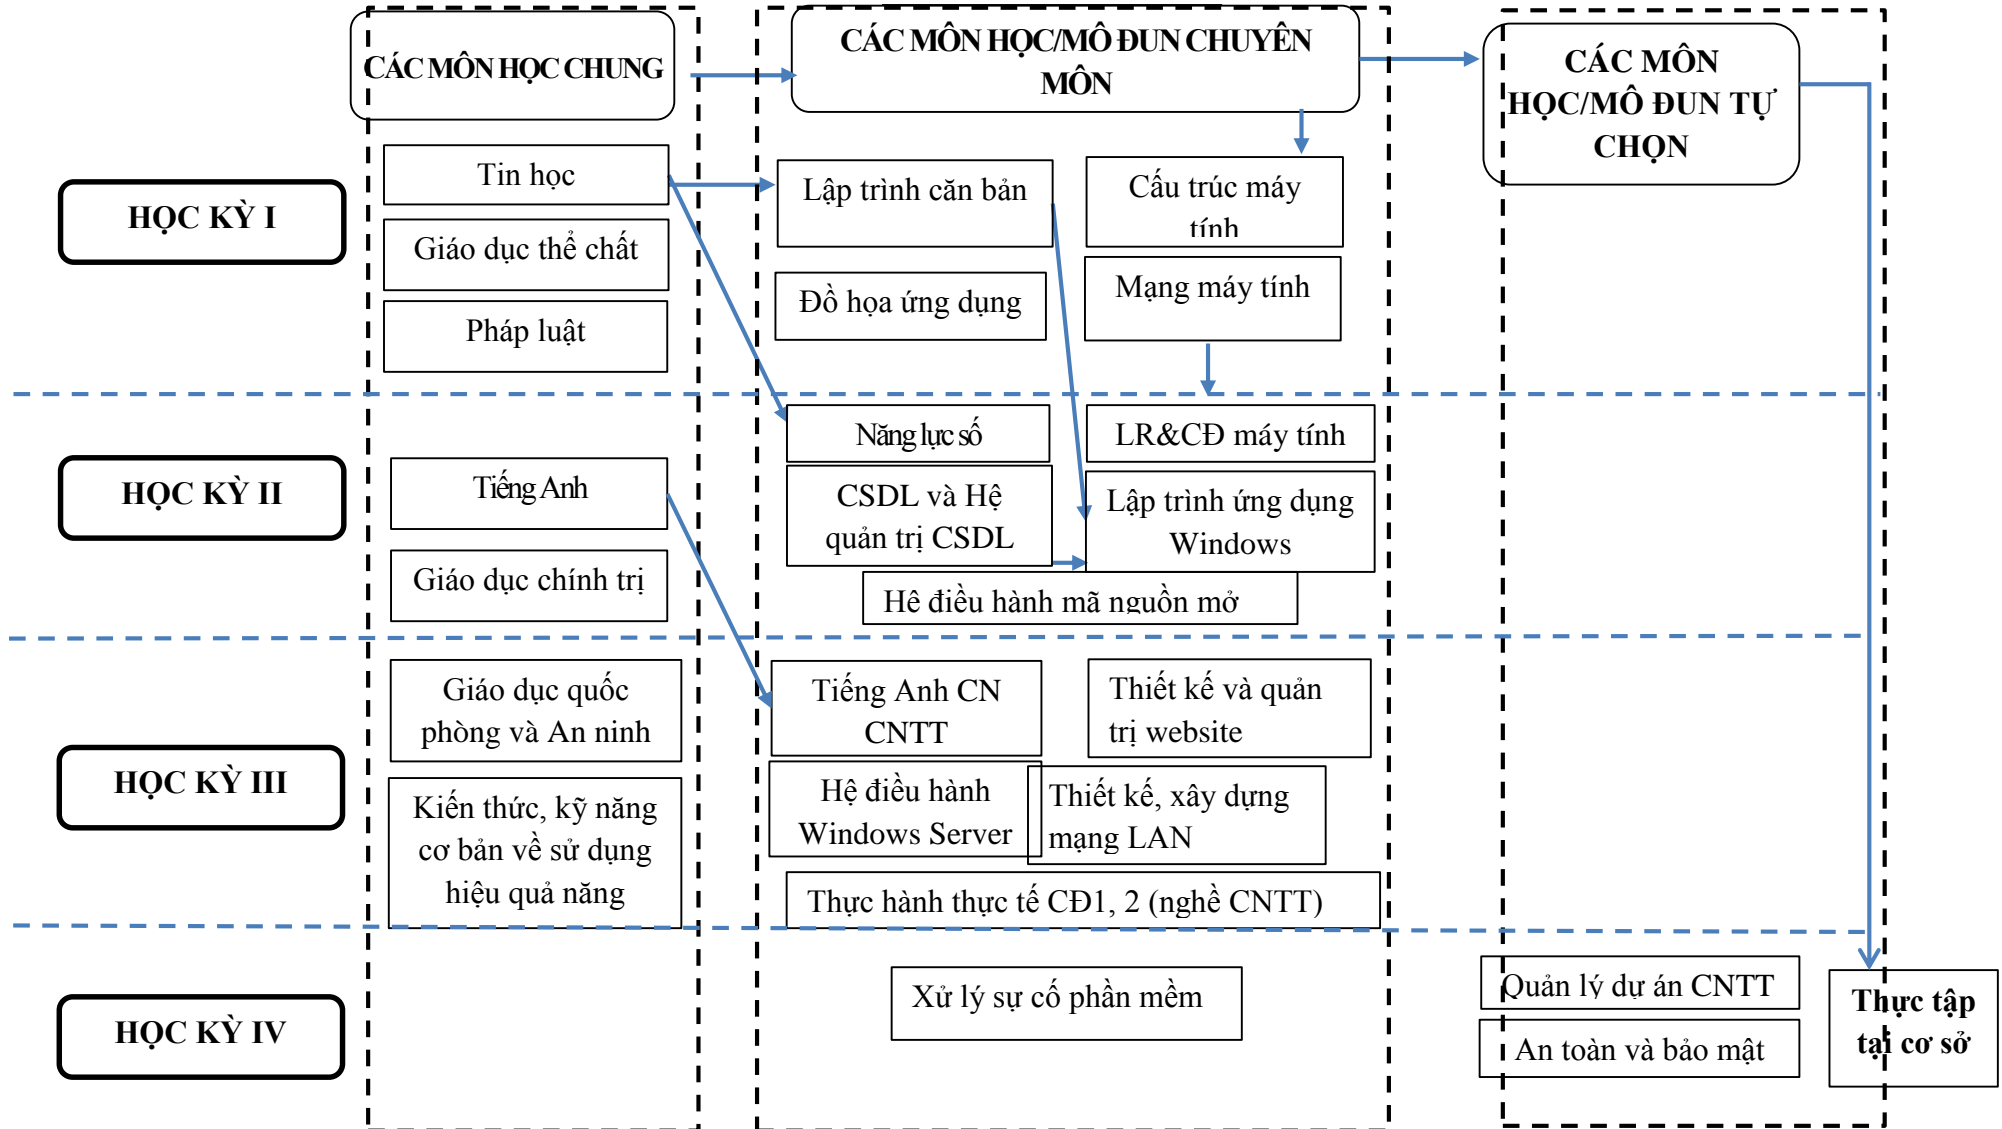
CÁC MÔN HỌC CHUNG

CÁC MÔN HỌC/MÔ ĐUN CHUYÊN MÔN

CÁC MÔN HỌC/MÔ ĐUN TỰ CHỌN

HỌC KỲ I

Tin học

Giáo dục thể chất

Pháp luật

Lập trình căn bản

Cấu trúc máy tính

Đồ họa ứng dụng

Mạng máy tính

HỌC KỲ II

Năng lực số

LR&CĐ máy tính

Tiếng Anh

CSDL và Hệ quản trị CSDL

Lập trình ứng dụng Windows

Giáo dục chính trị

Hệ điều hành mã nguồn mở

HỌC KỲ III

Giáo dục quốc phòng và An ninh

Tiếng Anh CN CNTT

Thiết kế và quản trị website

Kiến thức, kỹ năng cơ bản về sử dụng hiệu quả năng

Hệ điều hành Windows Server

Thiết kế, xây dựng mạng LAN

Thực hành thực tế CĐ1, 2 (nghề CNTT)

HỌC KỲ IV

Xử lý sự cố phần mềm

Quản lý dự án CNTT

An toàn và bảo mật

Thực tập tại cơ sở